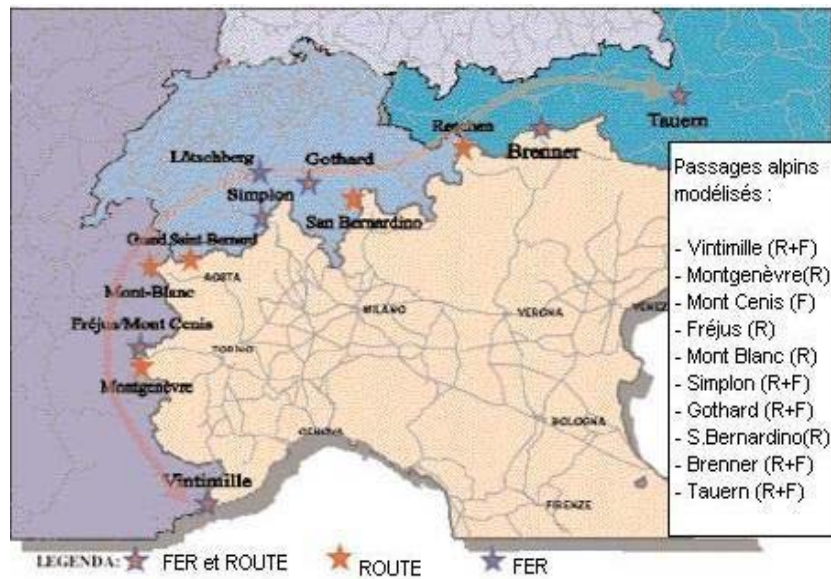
Tauern
Reschen
Brenner
Lötschberg
Gothard
Simplon
San Bernardino
Grand Saint Bernard
AOSTA
Mont-Blanc
MILANO
VERONA
Fréjus/Mont Cenis
TORINO
Montgenèvre
GENOVA
BOLOGNA
Vintimille
FIRENZE

Passages alpins modélisés :

- Vintimille (R+F)
- Montgenèvre(R)
- Mont Cenis (F)
- Fréjus (R)
- Mont Blanc (R)
- Simplon (R+F)
- Gothard (R+F)
- S.Bernardino(R)
- Brenner (R+F)
- Tauern (R+F)

LEGENDA: FER et ROUTE ROUTE FER